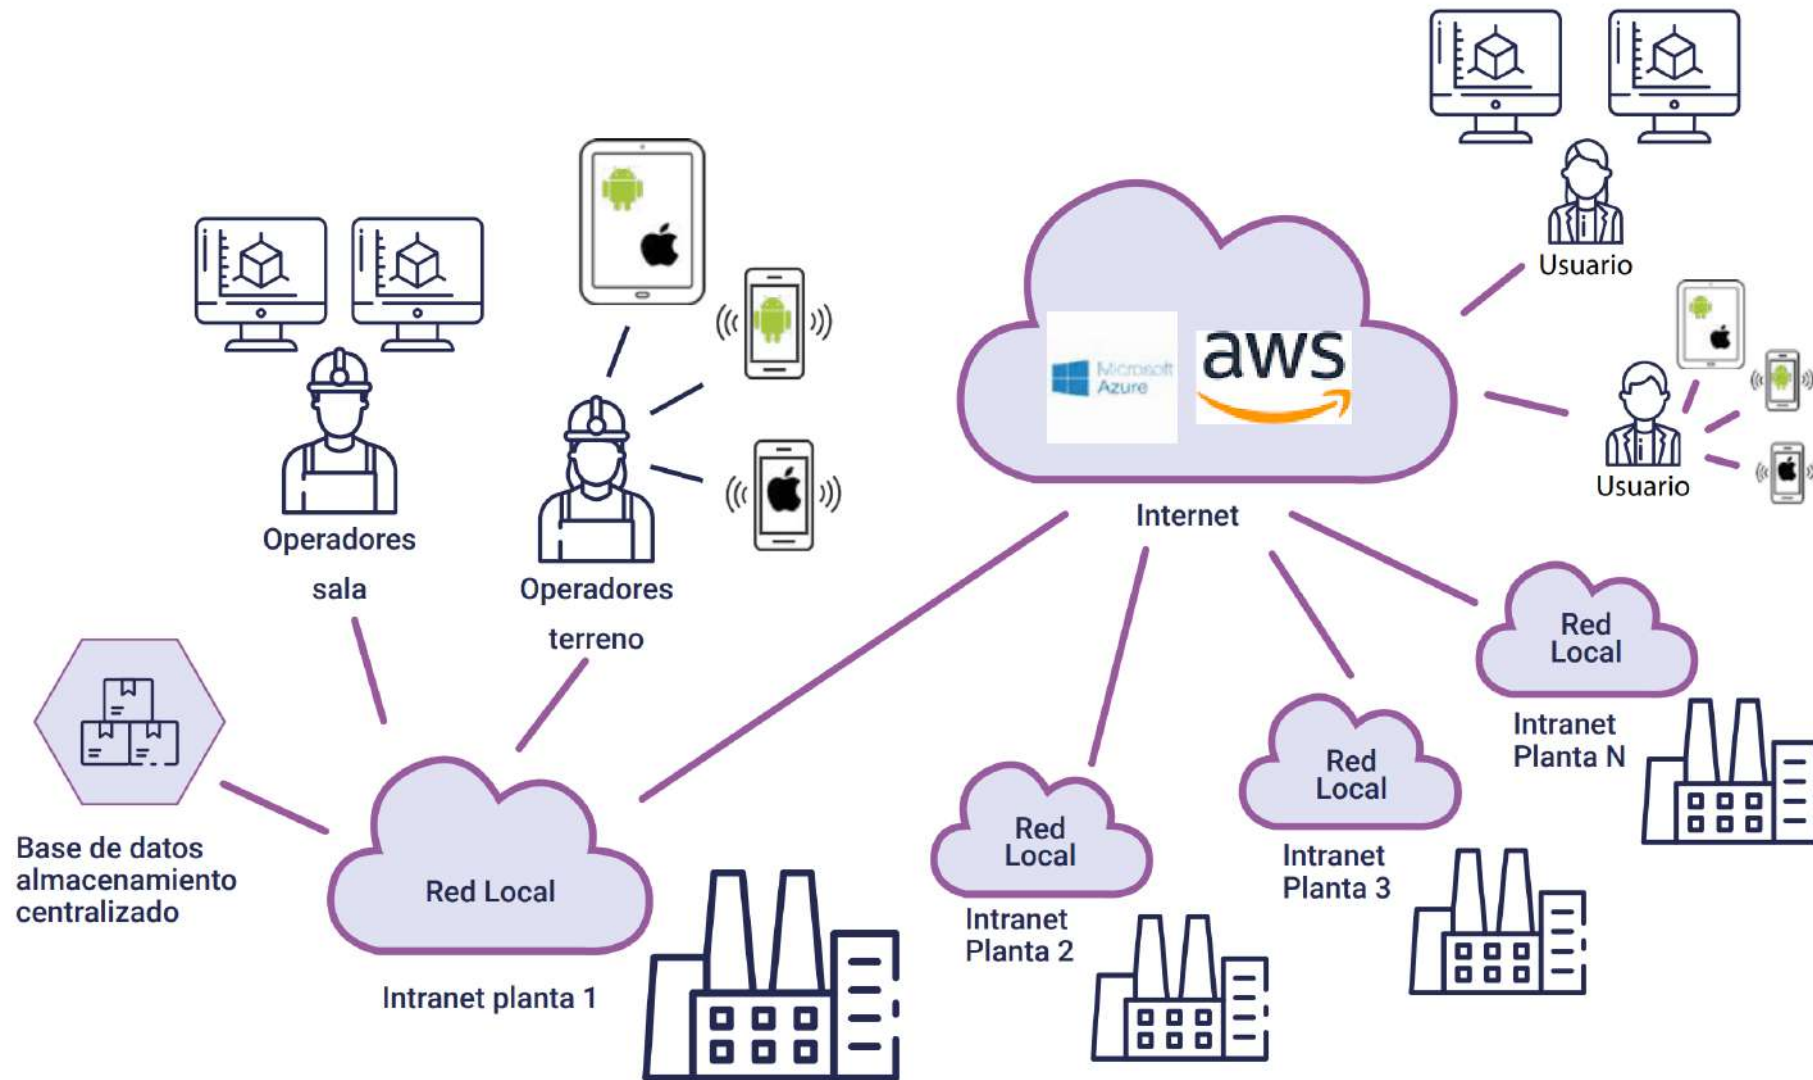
Usuario

Usuario

Microsoft Azure

aws

Internet

Operadores sala

Operadores terreno

Red Local

Intranet Planta N

Red Local

Intranet Planta 3

Red Local

Intranet Planta 2

Base de datos almacenamiento centralizado

Red Local

Intranet planta 1